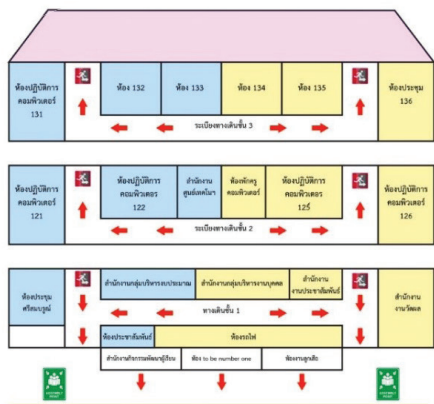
ห้องปฏิบัติการคอมพิวเตอร์ 131

ห้อง 132

ห้อง 133

ห้อง 134

ห้อง 135

ห้องประชุม 136

ระเบียงทางเดินชั้น 3

ห้องปฏิบัติการคอมพิวเตอร์ 121

ห้องปฏิบัติการคอมพิวเตอร์ 122

สำนักงานศูนย์เทคโนฯ

ห้องพักครูคอมพิวเตอร์

ห้องปฏิบัติการคอมพิวเตอร์ 125

ห้องปฏิบัติการคอมพิวเตอร์ 126

ระเบียงทางเดินชั้น 2

ห้องประชุมศรีสมบูรณ์

สำนักงานกลุ่มบริหารงบประมาณ

สำนักงานกลุ่มบริหารงานบุคคล

สำนักงานงานประชาสัมพันธ์

สำนักงานงานวัดผล

ทางเดินชั้น 1

ห้องประชาสัมพันธ์

ห้องรอไฟ

สำนักงานกิจการพัฒนาผู้เรียน

ห้อง to be number one

ห้องกรรมสูงสุด

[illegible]

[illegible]